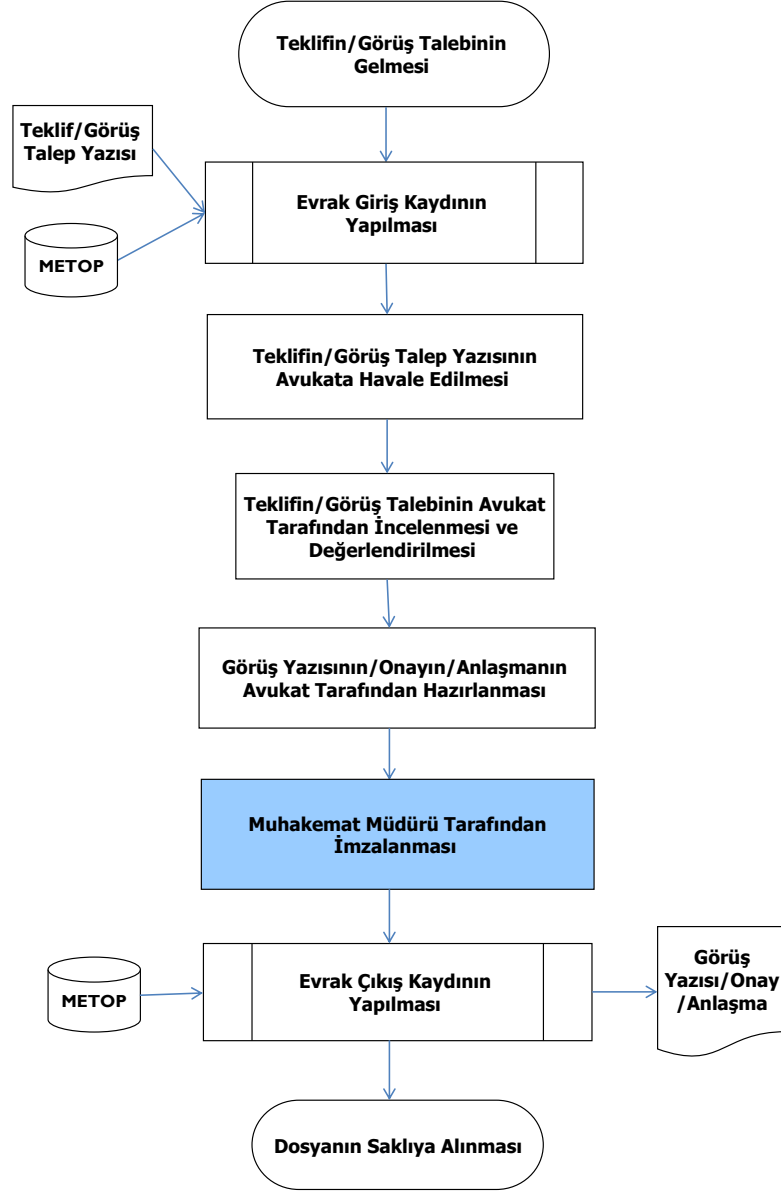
Teklifin/Görüş Talebinin Gelmesi

Teklif/Görüş Talep Yazısı

METOP

Evrak Giriş Kaydının Yapılması

Teklifin/Görüş Talep Yazısının Avukata Havale Edilmesi

Teklifin/Görüş Talebinin Avukat Tarafından İncelenmesi ve Değerlendirilmesi

Görüş Yazısının/Onayın/Anlaşmanın Avukat Tarafından Hazırlanması

Muhakemat Müdürü Tarafından İmzalanması

METOP

Evrak Çıkış Kaydının Yapılması

Görüş Yazısı/Onay /Anlaşma

Dosyanın Saklıya Alınması